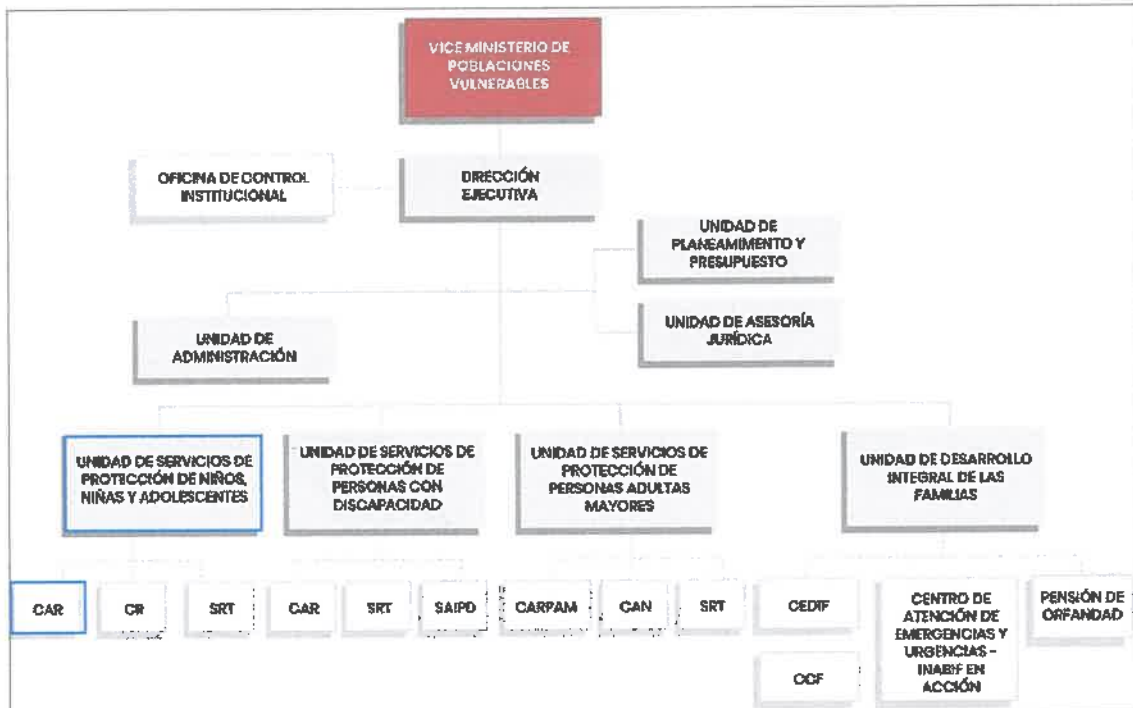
VICE MINISTERIO DE POBLACIONES VULNERABLES

OFICINA DE CONTROL INSTITUCIONAL

DIRECCIÓN EJECUTIVA

UNIDAD DE PLANEAMIENTO Y PRESUPUESTO

UNIDAD DE ADMINISTRACIÓN

UNIDAD DE ASESORÍA JURÍDICA

UNIDAD DE SERVICIOS DE PROTECCIÓN DE NIÑOS, NIÑAS Y ADOLESCENTES

UNIDAD DE SERVICIOS DE PROTECCIÓN DE PERSONAS CON DISCAPACIDAD

UNIDAD DE SERVICIOS DE PROTECCIÓN DE PERSONAS ADULTAS MAYORES

UNIDAD DE DESARROLLO INTEGRAL DE LAS FAMILIAS

CAR

CR

SRT

CAR

SRT

SAIPD

CARPAM

CAN

SRT

CEDIF

CCF

CENTRO DE ATENCIÓN DE EMERGENCIAS Y URGENCIAS - INABIF EN ACCIÓN

PENSIÓN DE ORFANDAD